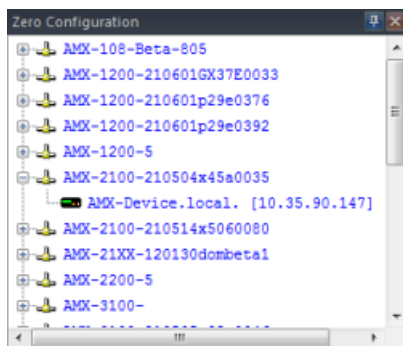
Zero Configuration

AMX-108-Beta-805
AMX-1200-210601GX37E0033
AMX-1200-210601p29e0376
AMX-1200-210601p29e0392
AMX-1200-5
AMX-2100-210504x45a0035
AMX-Device.local. [10.35.90.147]
AMX-2100-210514x5060080
AMX-21XX-120130dombeta1
AMX-2200-5
AMX-3100-
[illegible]